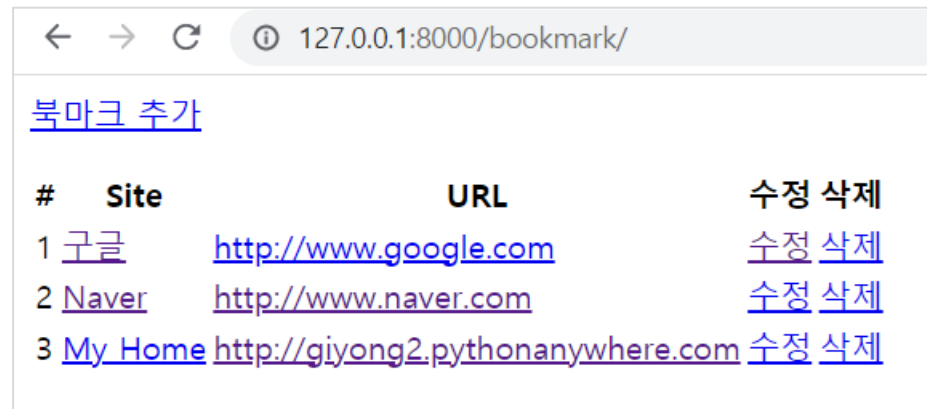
127.0.0.1:8000/bookmark/

북마크 추가

| # | Site | URL | 수정 | 삭제 |
|---|---|---|---|---|
| 1 | 구글 | http://www.google.com | 수정 | 삭제 |
| 2 | Naver | http://www.naver.com | 수정 | 삭제 |
| 3 | My Home | http://giyong2.pythonanywhere.com | 수정 | 삭제 |